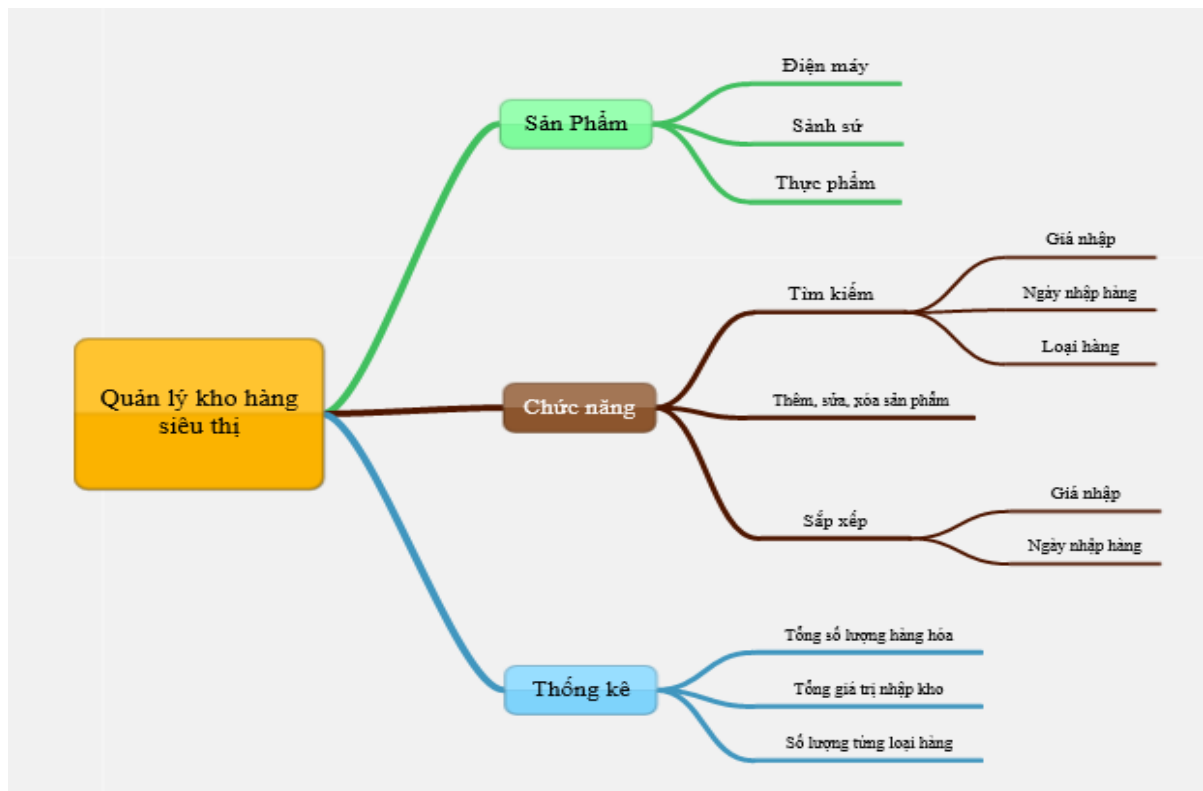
Quản lý kho hàng siêu thị

Sản Phẩm

Điện máy

Sảnh sứ

Thực phẩm

Chức năng

Tìm kiếm

Giá nhập

Ngày nhập hàng

Loại hàng

Thêm, sửa, xóa sản phẩm

Sắp xếp

Giá nhập

Ngày nhập hàng

Thống kê

Tổng số lượng hàng hóa

Tổng giá trị nhập kho

Số lượng từng loại hàng